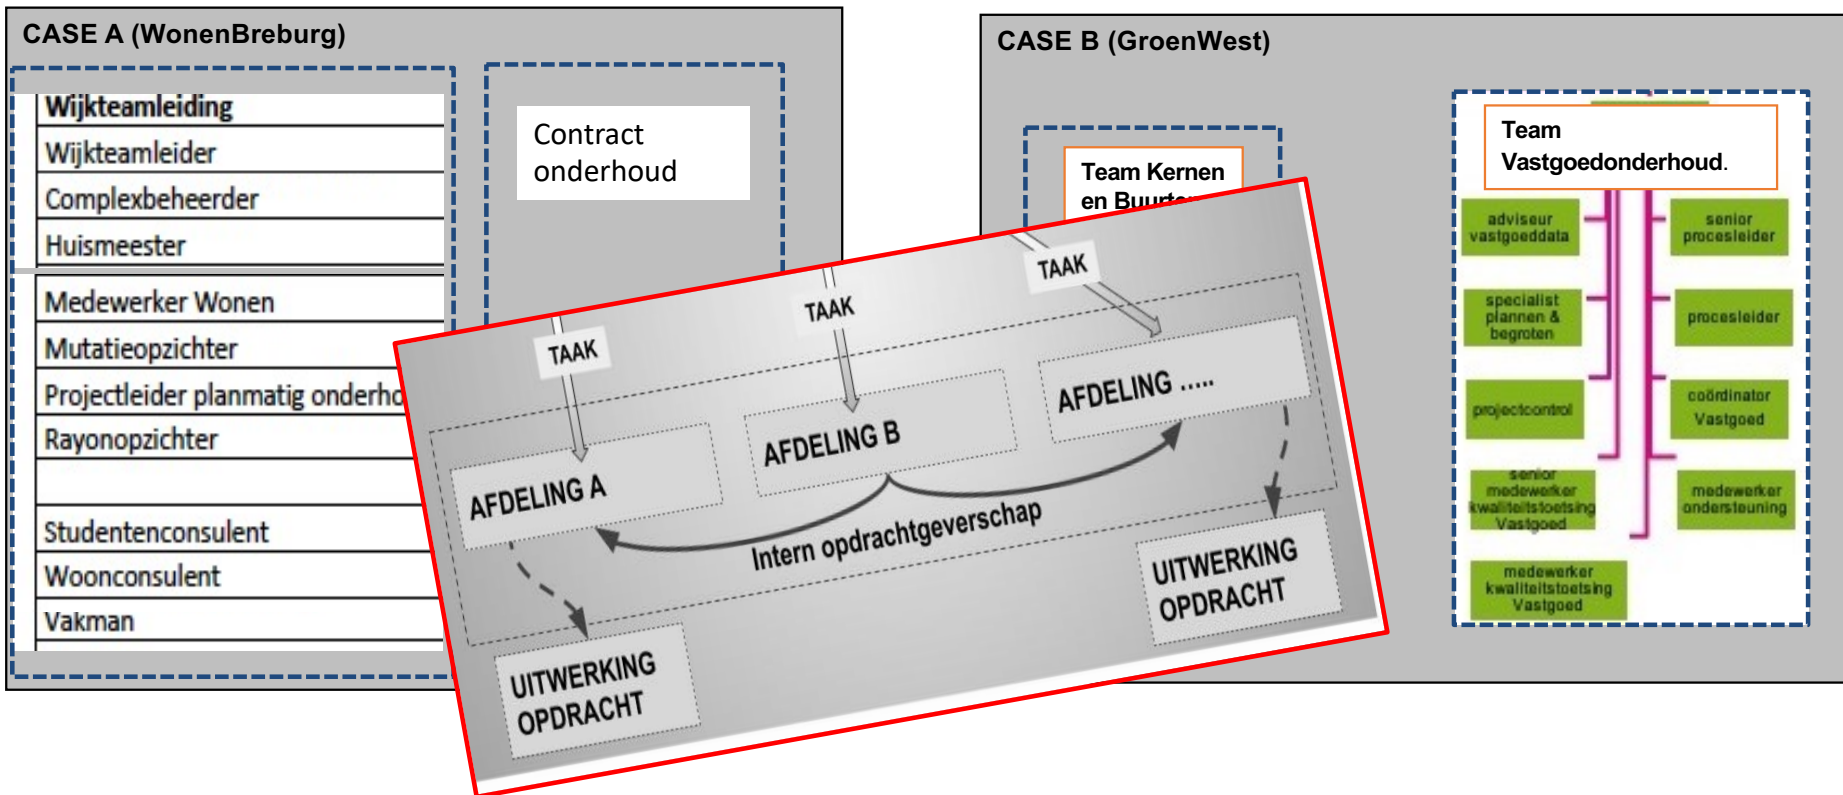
CASE A (WonenBreburg)

Wijkteamleiding
Wijkteamleider
Complexbeheerder
Huismeester
Medewerker Wonen
Mutatieopzichter
Projectleider planmatig onderho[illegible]
Rayonopzichter
Studentenconsulent
Woonconsulent
Vakman

Contract onderhoud

CASE B (GroenWest)

Team Kernen en Buurt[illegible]

Team Vastgoedonderhoud.

adviseur vastgoeddata
senior procesleider
specialist plannen & begroten
procesleider
projectcontrol
coördinator Vastgoed
senior medewerker kwaliteitstoetsing Vastgoed
medewerker ondersteuning
medewerker kwaliteitstoetsing Vastgoed

TAAK
TAAK
TAAK
AFDELING A
AFDELING B
AFDELING .....
Intern opdrachtgeverschap
UITWERKING OPDRACHT
UITWERKING OPDRACHT